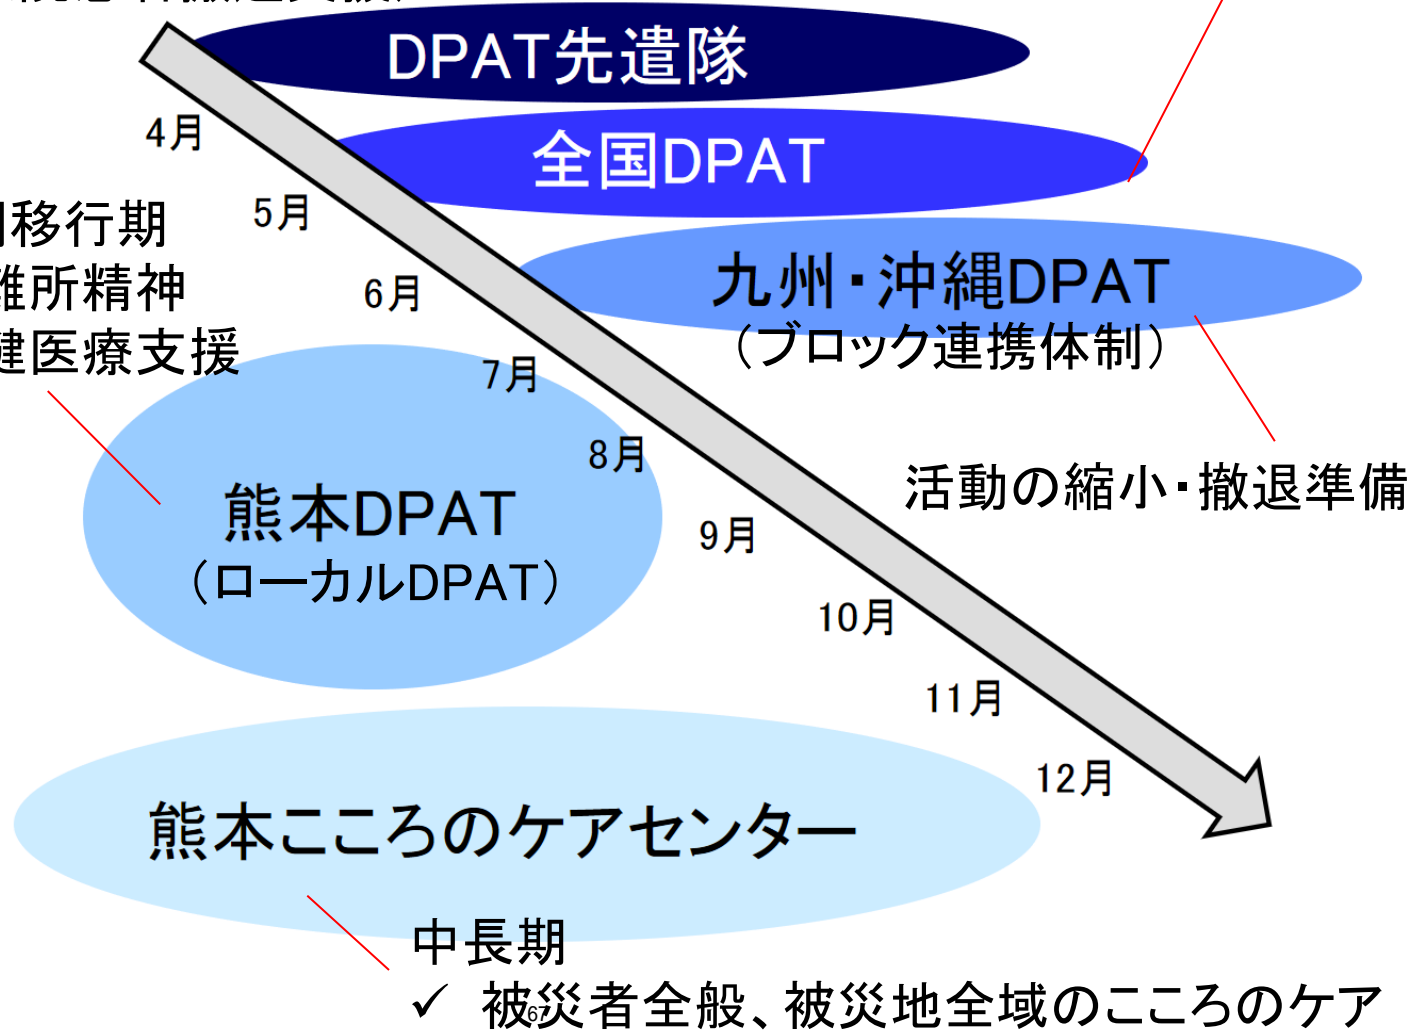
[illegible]

DPAT先遣隊

4月

全国DPAT

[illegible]移行期
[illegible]難所精神
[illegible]健医療支援

5月

6月

九州・沖縄DPAT
（ブロック連携体制）

7月

8月

熊本DPAT
（ローカルDPAT）

活動の縮小・撤退準備

9月

10月

11月

12月

熊本こころのケアセンター

中長期
✓ 被災者全般、被災地全域のこころのケア

67